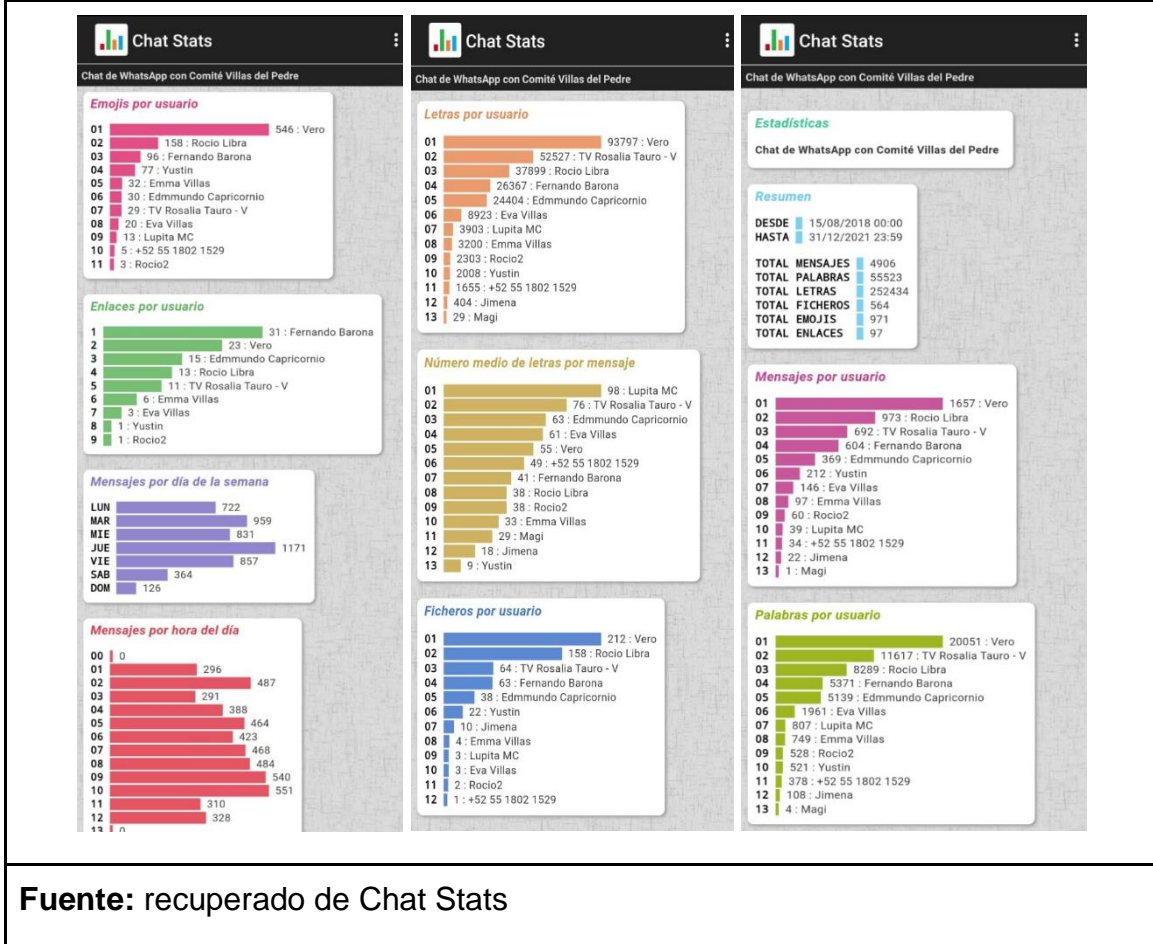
Chat Stats

Chat de WhatsApp con Comité Villas del Pedre

Emojis por usuario

01 546 : Vero
02 158 : Rocio Libra
03 96 : Fernando Barona
04 77 : Yustin
05 32 : Emma Villas
06 30 : Edmmundo Capricornio
07 29 : TV Rosalia Tauro - V
08 20 : Eva Villas
09 13 : Lupita MC
10 5 : +52 55 1802 1529
11 3 : Rocio2

Enlaces por usuario

1 31 : Fernando Barona
2 23 : Vero
3 15 : Edmmundo Capricornio
4 13 : Rocio Libra
5 11 : TV Rosalia Tauro - V
6 6 : Emma Villas
7 3 : Eva Villas
8 1 : Yustin
9 1 : Rocio2

Mensajes por día de la semana

LUN 722
MAR 959
MIE 831
JUE 1171
VIE 857
SAB 364
DOM 126

Mensajes por hora del día

00 0
01 296
02 487
03 291
04 388
05 464
06 423
07 468
08 484
09 540
10 551
11 310
12 328
13 0

Chat Stats

Chat de WhatsApp con Comité Villas del Pedre

Letras por usuario

01 93797 : Vero
02 52527 : TV Rosalia Tauro - V
03 37899 : Rocio Libra
04 26367 : Fernando Barona
05 24404 : Edmmundo Capricornio
06 8923 : Eva Villas
07 3903 : Lupita MC
08 3200 : Emma Villas
09 2303 : Rocio2
10 2008 : Yustin
11 1655 : +52 55 1802 1529
12 404 : Jimena
13 29 : Magi

Número medio de letras por mensaje

01 98 : Lupita MC
02 76 : TV Rosalia Tauro - V
03 63 : Edmmundo Capricornio
04 61 : Eva Villas
05 55 : Vero
06 49 : +52 55 1802 1529
07 41 : Fernando Barona
08 38 : Rocio Libra
09 38 : Rocio2
10 33 : Emma Villas
11 29 : Magi
12 18 : Jimena
13 9 : Yustin

Ficheros por usuario

01 212 : Vero
02 158 : Rocio Libra
03 64 : TV Rosalia Tauro - V
04 63 : Fernando Barona
05 38 : Edmmundo Capricornio
06 22 : Yustin
07 10 : Jimena
08 4 : Emma Villas
09 3 : Lupita MC
10 3 : Eva Villas
11 2 : Rocio2
12 1 : +52 55 1802 1529

Chat Stats

Chat de WhatsApp con Comité Villas del Pedre

Estadísticas

Chat de WhatsApp con Comité Villas del Pedre

Resumen

DESDE 15/08/2018 00:00
HASTA 31/12/2021 23:59

TOTAL MENSAJES 4906
TOTAL PALABRAS 55523
TOTAL LETRAS 252434
TOTAL FICHEROS 564
TOTAL EMOJIS 971
TOTAL ENLACES 97

Mensajes por usuario

01 1657 : Vero
02 973 : Rocio Libra
03 692 : TV Rosalia Tauro - V
04 604 : Fernando Barona
05 369 : Edmmundo Capricornio
06 212 : Yustin
07 146 : Eva Villas
08 97 : Emma Villas
09 60 : Rocio2
10 39 : Lupita MC
11 34 : +52 55 1802 1529
12 22 : Jimena
13 1 : Magi

Palabras por usuario

01 20051 : Vero
02 11617 : TV Rosalia Tauro - V
03 8289 : Rocio Libra
04 5371 : Fernando Barona
05 5139 : Edmmundo Capricornio
06 1961 : Eva Villas
07 807 : Lupita MC
08 749 : Emma Villas
09 528 : Rocio2
10 521 : Yustin
11 378 : +52 55 1802 1529
12 108 : Jimena
13 4 : Magi

Fuente: recuperado de Chat Stats